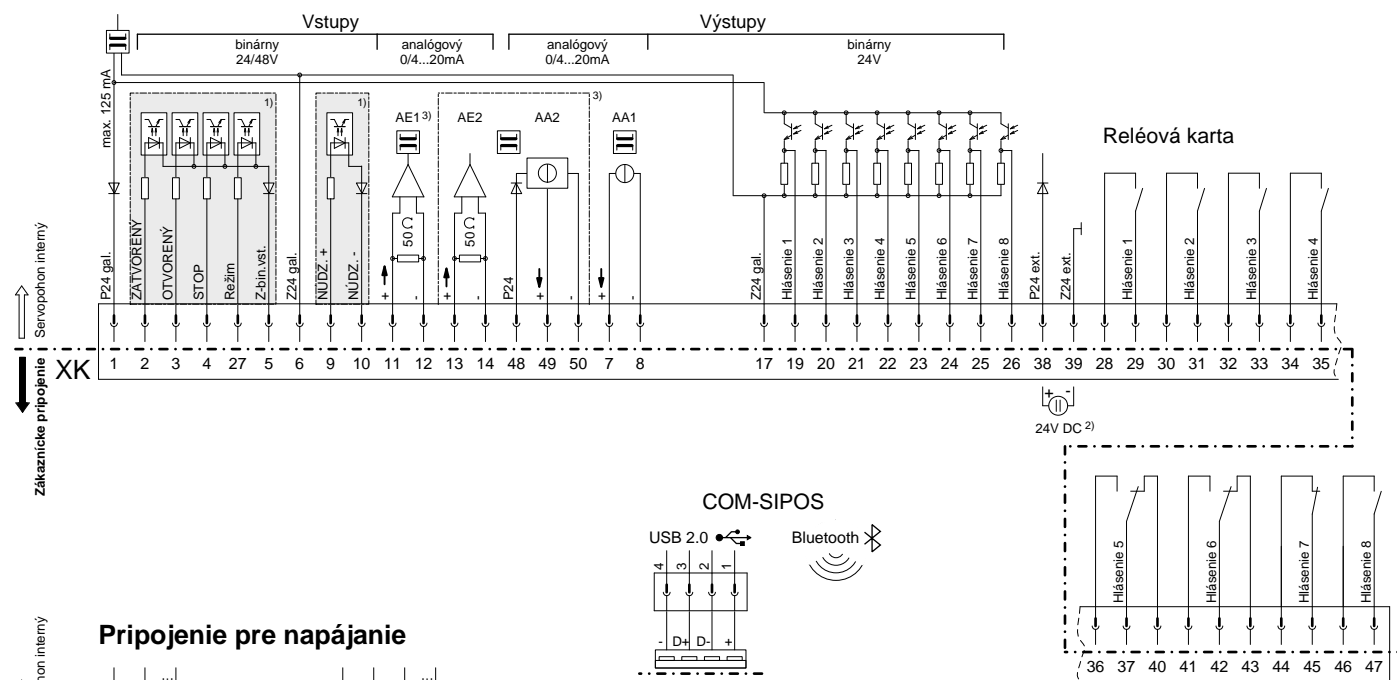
Vstupy

Výstupy

binárny
24/48V

analógový
0/4...20mA

analógový
0/4...20mA

binárny
24V

max. 125 mA

1)

1)

3)

AE1 3)

AE2

AA2

AA1

Reléová karta

Servopohon interný

P24 gal.

ZATVORENÝ

OTVORENÝ

STOP

Režim

Z-bin.vst.

Z24 gal.

NÚDZ. +

NÚDZ. -

50 Ω

50 Ω

+

-

+

-

P24

+

-

+

-

Z24 gal.

Hlásenie 1

Hlásenie 2

Hlásenie 3

Hlásenie 4

Hlásenie 5

Hlásenie 6

Hlásenie 7

Hlásenie 8

P24 ext.

Z24 ext.

Hlásenie 1

Hlásenie 2

Hlásenie 3

Hlásenie 4

Zákaznícke pripojenie

XK

1 2 3 4 27 5 6 9 10 11 12 13 14 48 49 50 7 8 17 19 20 21 22 23 24 25 26 38 39 28 29 30 31 32 33 34 35

+ -

24V DC 2)

COM-SIPOS

USB 2.0

Bluetooth

4 3 2 1

- D+ D- +

Hlásenie 5

Hlásenie 6

Hlásenie 7

Hlásenie 8

36 37 40 41 42 43 44 45 46 47

Pripojenie pre napájanie

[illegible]pon interný